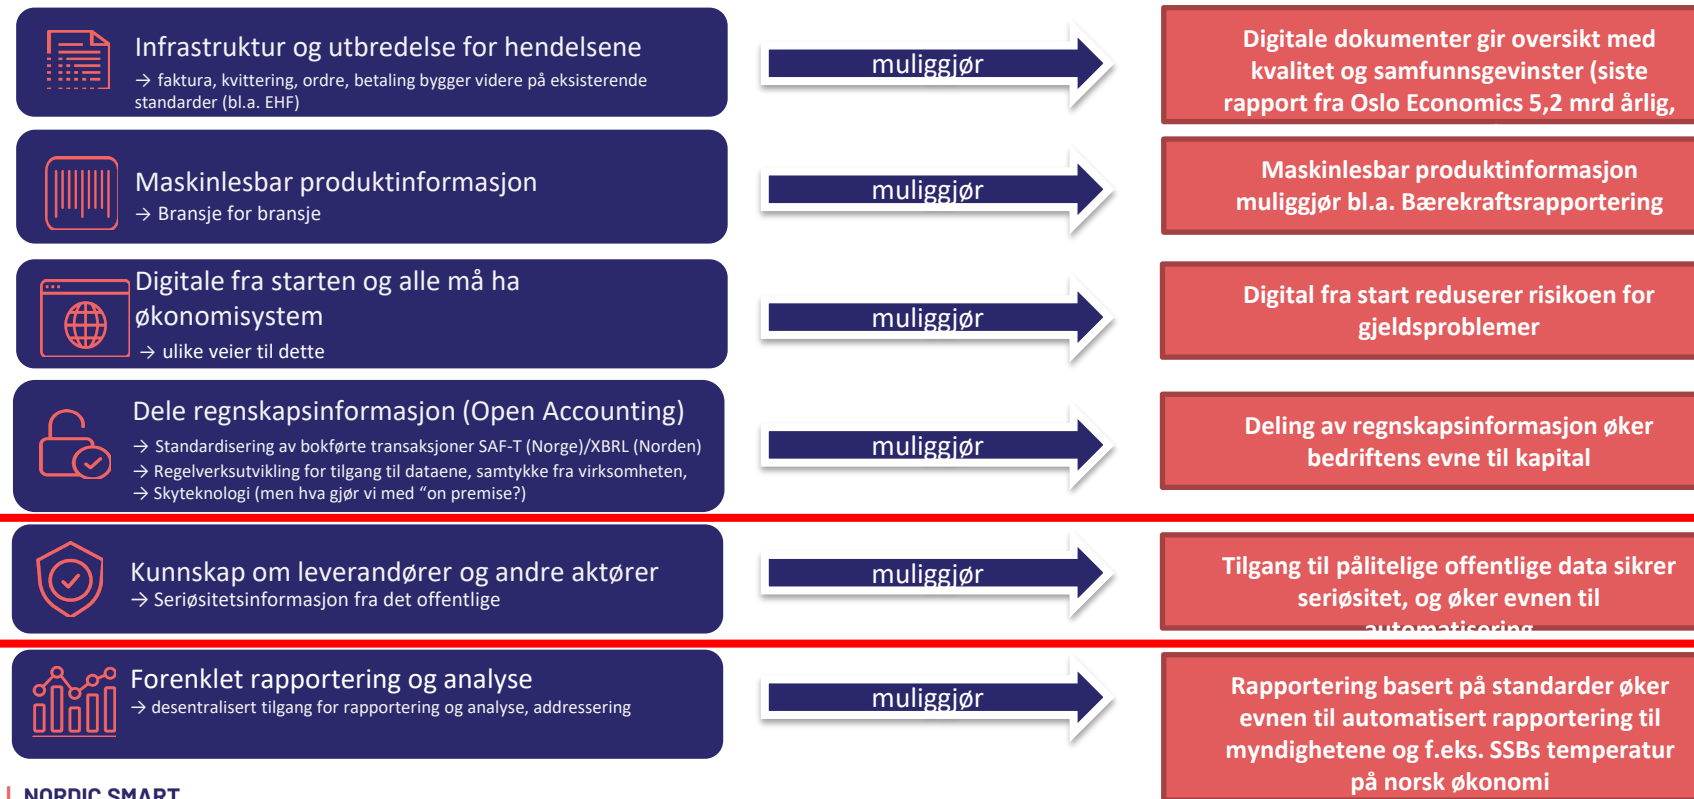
Infrastruktur og utbredelse for hendelsene
→ faktura, kvittering, ordre, betaling bygger videre på eksisterende standarder (bl.a. EHF)

muliggjør

Digitale dokumenter gir oversikt med kvalitet og samfunnsgevinster (siste rapport fra Oslo Economics 5,2 mrd årlig,

Maskinlesbar produktinformasjon
→ Bransje for bransje

muliggjør

Maskinlesbar produktinformasjon muliggjør bl.a. Bærekraftsrapportering

Digitale fra starten og alle må ha økonomisystem
→ ulike veier til dette

muliggjør

Digital fra start reduserer risikoen for gjeldsproblemer

Dele regnskapsinformasjon (Open Accounting)
→ Standardisering av bokførte transaksjoner SAF-T (Norge)/XBRL (Norden)
→ Regelverksutvikling for tilgang til dataene, samtykke fra virksomheten,
→ Skyteknologi (men hva gjør vi med "on premise?)

muliggjør

Deling av regnskapsinformasjon øker bedriftens evne til kapital

Kunnskap om leverandører og andre aktører
→ Seriøsitetsinformasjon fra det offentlige

muliggjør

Tilgang til pålitelige offentlige data sikrer seriøsitet, og øker evnen til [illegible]

Forenklet rapportering og analyse
→ desentralisert tilgang for rapportering og analyse, addressering

muliggjør

Rapportering basert på standarder øker evnen til automatisert rapportering til myndighetene og f.eks. SSBs temperatur på norsk økonomi

NORDIC SMART